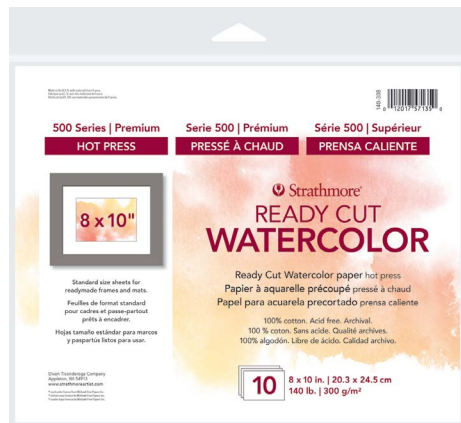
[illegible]

140-308

0 12017 57135 0

500 Series | Premium
HOT PRESS

Serie 500 | Prémium
PRESSÉ À CHAUD

Série 500 | Supérieur
PRENSA CALIENTE

8 x 10"

Strathmore®
READY CUT
WATERCOLOR

Standard size sheets for readymade frames and mats.

Feuilles de format standard pour cadres et passe-partout prêts à encadrer.

Hojas tamaño estándar para marcos y paspartús listos para usar.

Ready Cut Watercolor paper hot press
Papier à aquarelle précoupé pressé à chaud
Papel para acuarela precortado prensa caliente

100% cotton. Acid free. Archival.
100 % coton. Sans acide. Qualité archives.
100% algodón. Libre de ácido. Calidad archivo.

Sheets 10

8 x 10 in. | 20.3 x 24.5 cm
140 lb. | 300 g/m²

Elven Trumbrings Company
Appleton, WI 54911
www.strathmoreartist.com

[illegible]